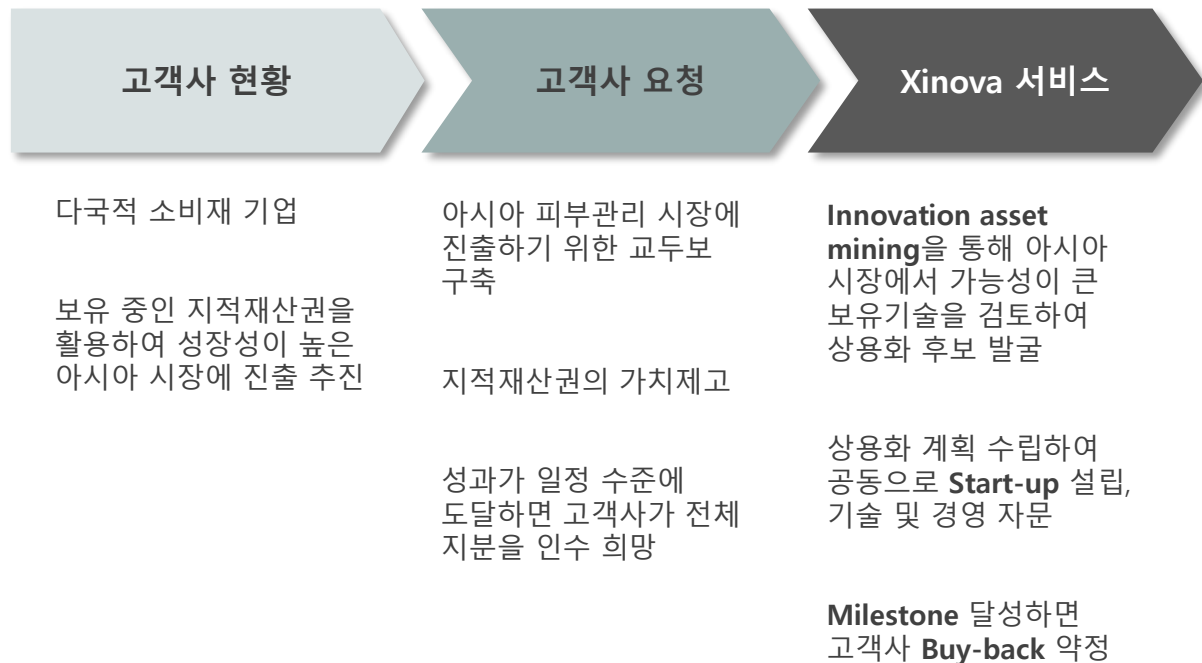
고객사 현황

고객사 요청

Xinova 서비스

다국적 소비재 기업

보유 중인 지적재산권을 활용하여 성장성이 높은 아시아 시장에 진출 추진

아시아 피부관리 시장에 진출하기 위한 교두보 구축

지적재산권의 가치제고

성과가 일정 수준에 도달하면 고객사가 전체 지분을 인수 희망

Innovation asset mining을 통해 아시아 시장에서 가능성이 큰 보유기술을 검토하여 상용화 후보 발굴

상용화 계획 수립하여 공동으로 Start-up 설립, 기술 및 경영 자문

Milestone 달성하면 고객사 Buy-back 약정